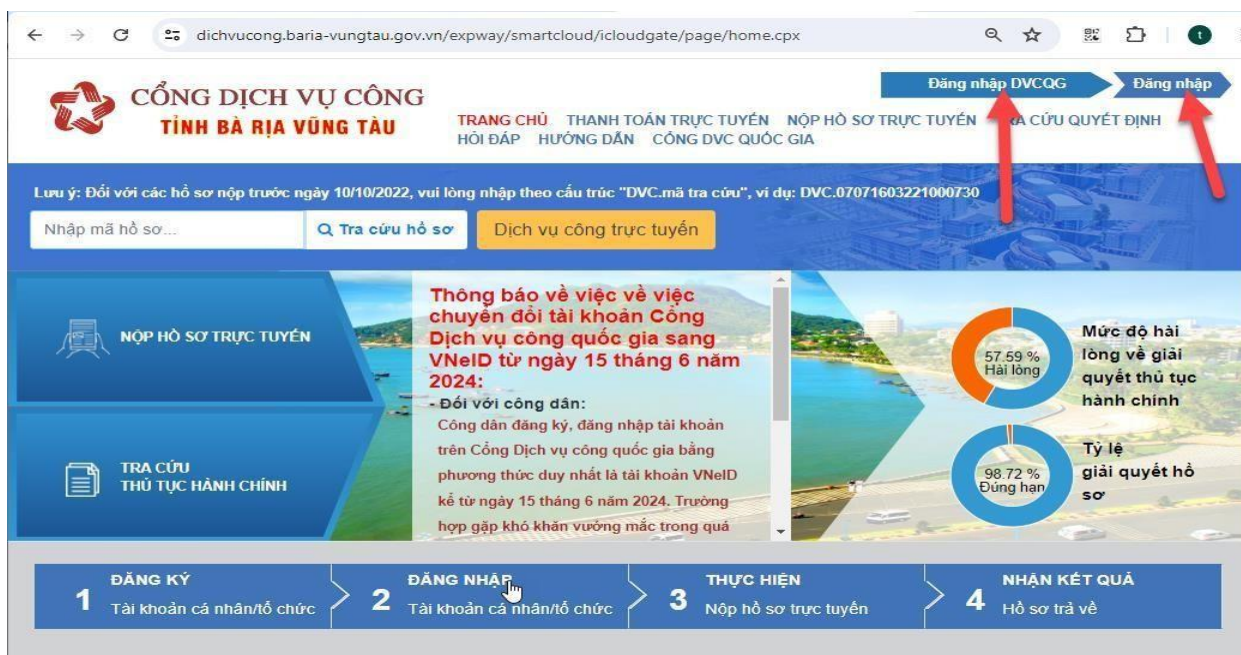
dichvucong.baria-vungtau.gov.vn/expway/smartcloud/icloudgate/page/home.cpx

CỔNG DỊCH VỤ CÔNG
TỈNH BÀ RỊA VŨNG TÀU

Đăng nhập DVCQG
Đăng nhập

TRANG CHỦ THANH TOÁN TRỰC TUYẾN NỘP HỒ SƠ TRỰC TUYẾN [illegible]RA CỨU QUYẾT ĐỊNH
HỎI ĐÁP HƯỚNG DẪN CỔNG DVC QUỐC GIA

Lưu ý: Đối với các hồ sơ nộp trước ngày 10/10/2022, vui lòng nhập theo cấu trúc "DVC.mã tra cứu", ví dụ: DVC.07071603221000730

Nhập mã hồ sơ...
Tra cứu hồ sơ
Dịch vụ công trực tuyến

NỘP HỒ SƠ TRỰC TUYẾN

TRA CỨU
THỦ TỤC HÀNH CHÍNH

Thông báo về việc về việc chuyển đổi tài khoản Cổng Dịch vụ công quốc gia sang VNeID từ ngày 15 tháng 6 năm 2024:
- Đối với công dân:
Công dân đăng ký, đăng nhập tài khoản trên Cổng Dịch vụ công quốc gia bằng phương thức duy nhất là tài khoản VNeID kể từ ngày 15 tháng 6 năm 2024. Trường hợp gặp khó khăn vướng mắc trong quá

57.59 %
Hài lòng
Mức độ hài lòng về giải quyết thủ tục hành chính

98.72 %
Đúng hạn
Tỷ lệ giải quyết hồ sơ

1 ĐĂNG KÝ
Tài khoản cá nhân/tổ chức
2 ĐĂNG NHẬP
Tài khoản cá nhân/tổ chức
3 THỰC HIỆN
Nộp hồ sơ trực tuyến
4 NHẬN KẾT QUẢ
Hồ sơ trả về